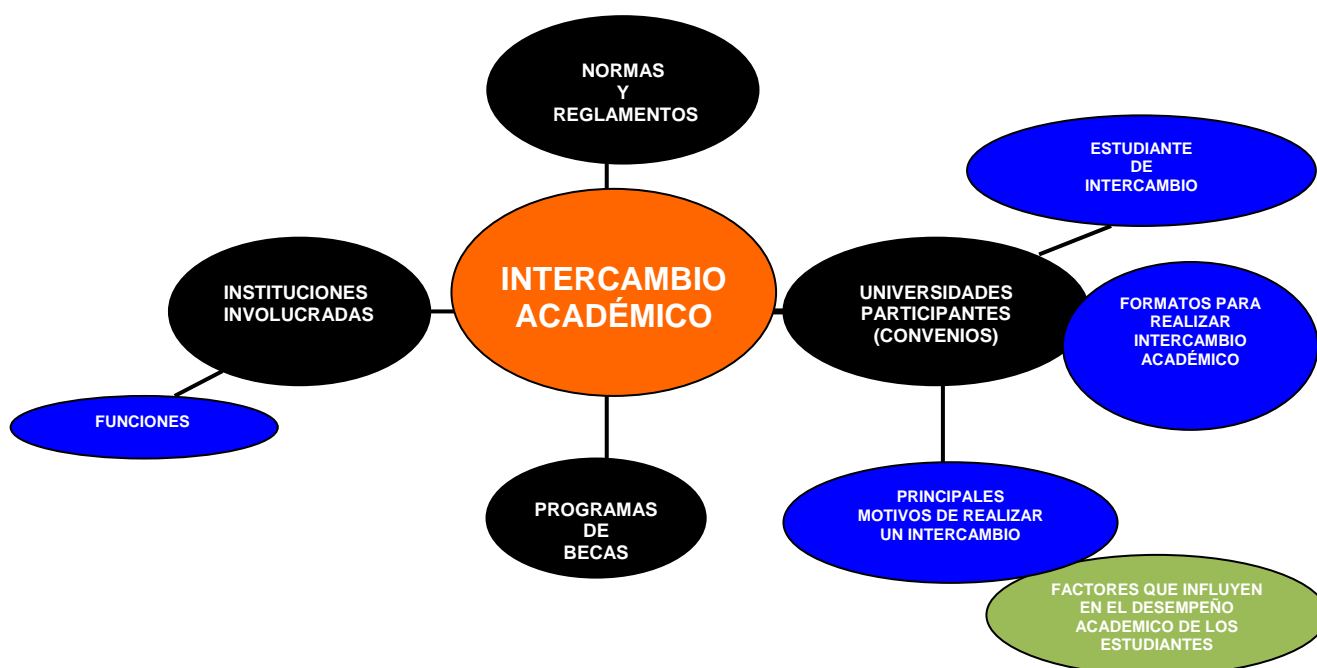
NORMAS
Y
REGLAMENTOS

ESTUDIANTE
DE
INTERCAMBIO

INSTITUCIONES
INVOLUCRADAS

INTERCAMBIO
ACADÉMICO

UNIVERSIDADES
PARTICIPANTES
(CONVENIOS)

FORMATOS PARA
REALIZAR
INTERCAMBIO
ACADÉMICO

FUNCIONES

PROGRAMAS
DE
BECAS

PRINCIPALES
MOTIVOS DE REALIZAR
UN INTERCAMBIO

FACTORES QUE INFLUYEN
EN EL DESEMPEÑO
ACADEMICO DE LOS
ESTUDIANTES